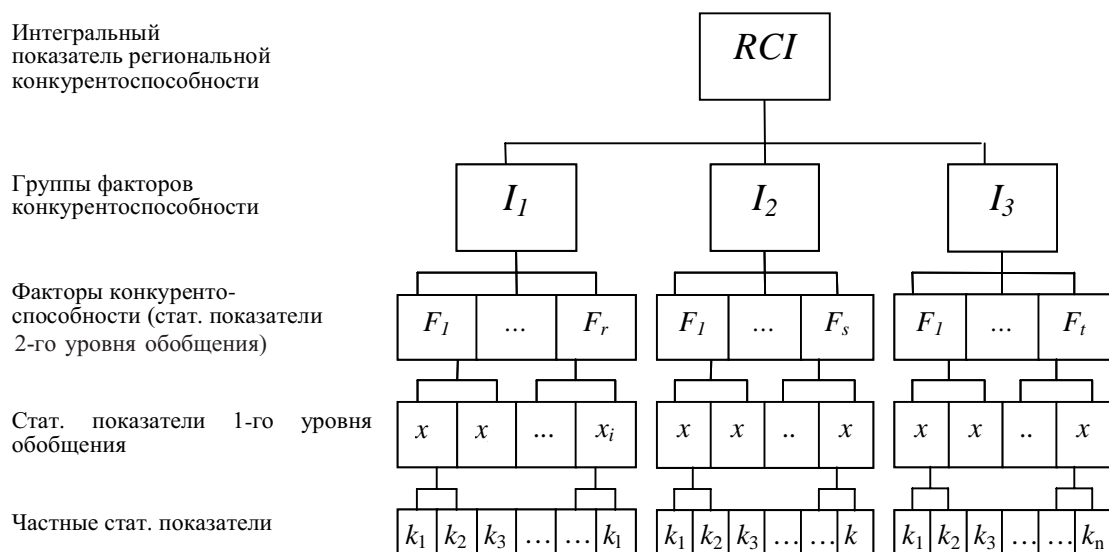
Интегральный показатель региональной конкурентоспособности

$RCI$

Группы факторов конкурентоспособности

$I_1$

$I_2$

$I_3$

Факторы конкурентоспособности (стат. показатели 2-го уровня обобщения)

$F_1$ … $F_r$

$F_1$ … $F_s$

$F_1$ … $F_t$

Стат. показатели 1-го уровня обобщения

$x$ $x$ … $x_i$

$x$ $x$ .. $x$

$x$ $x$ .. $x$

Частные стат. показатели

$k_1$ $k_2$ $k_3$ … … $k_l$

$k_1$ $k_2$ $k_3$ … … $k$

$k_1$ $k_2$ $k_3$ … … $k_n$